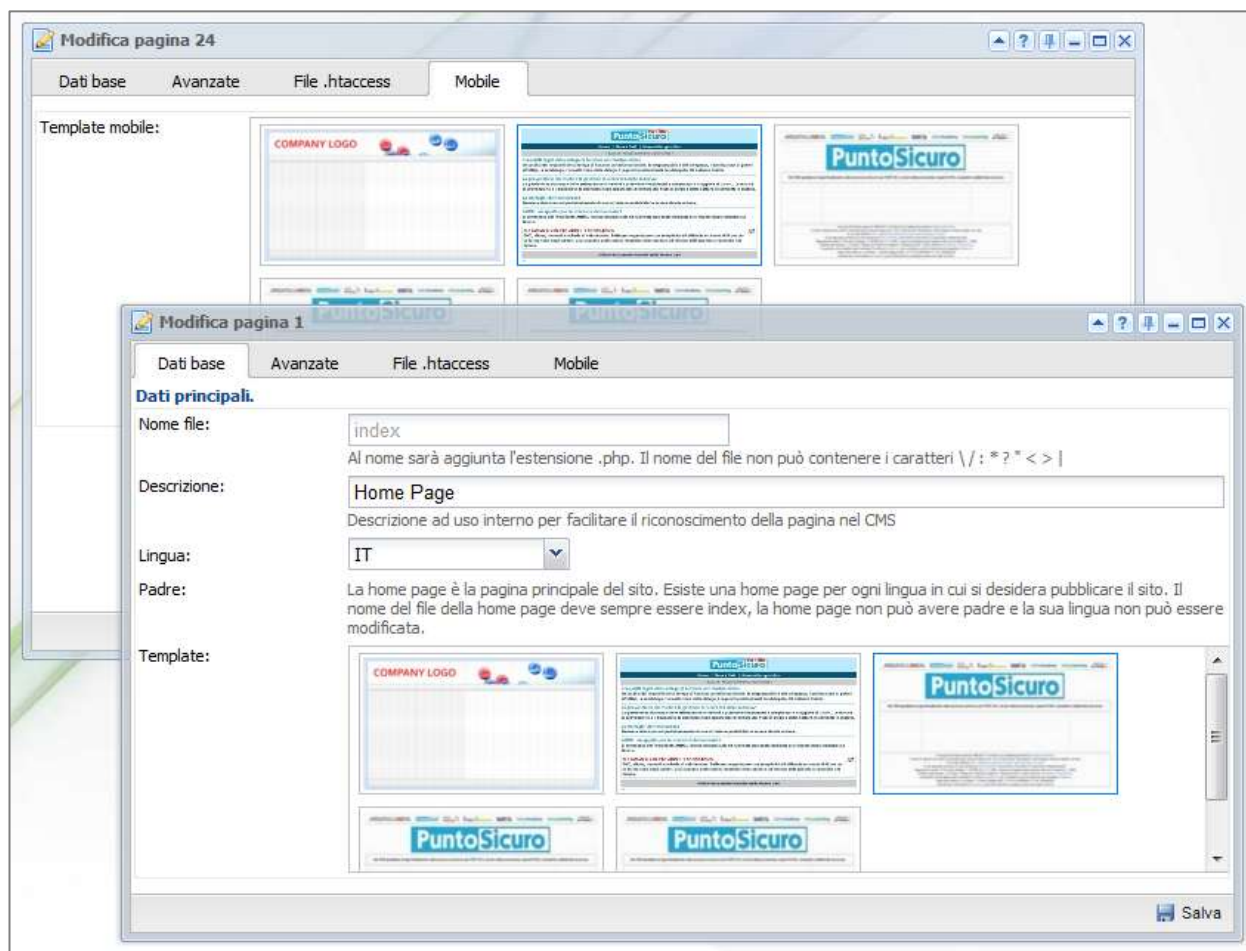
Modifica pagina 24

Dati base | Avanzate | File .htaccess | Mobile

Template mobile:

COMPANY LOGO

PuntoSicuro

PuntoSicuro

PuntoSicuro

PuntoSicuro

Modifica pagina 1

Dati base | Avanzate | File .htaccess | Mobile

Dati principali.

Nome file: index

Al nome sarà aggiunta l'estensione .php. Il nome del file non può contenere i caratteri \ / : * ? " < > |

Descrizione: Home Page

Descrizione ad uso interno per facilitare il riconoscimento della pagina nel CMS

Lingua: IT

Padre: La home page è la pagina principale del sito. Esiste una home page per ogni lingua in cui si desidera pubblicare il sito. Il nome del file della home page deve sempre essere index, la home page non può avere padre e la sua lingua non può essere modificata.

Template:

COMPANY LOGO

PuntoSicuro

PuntoSicuro

PuntoSicuro

PuntoSicuro

Salva